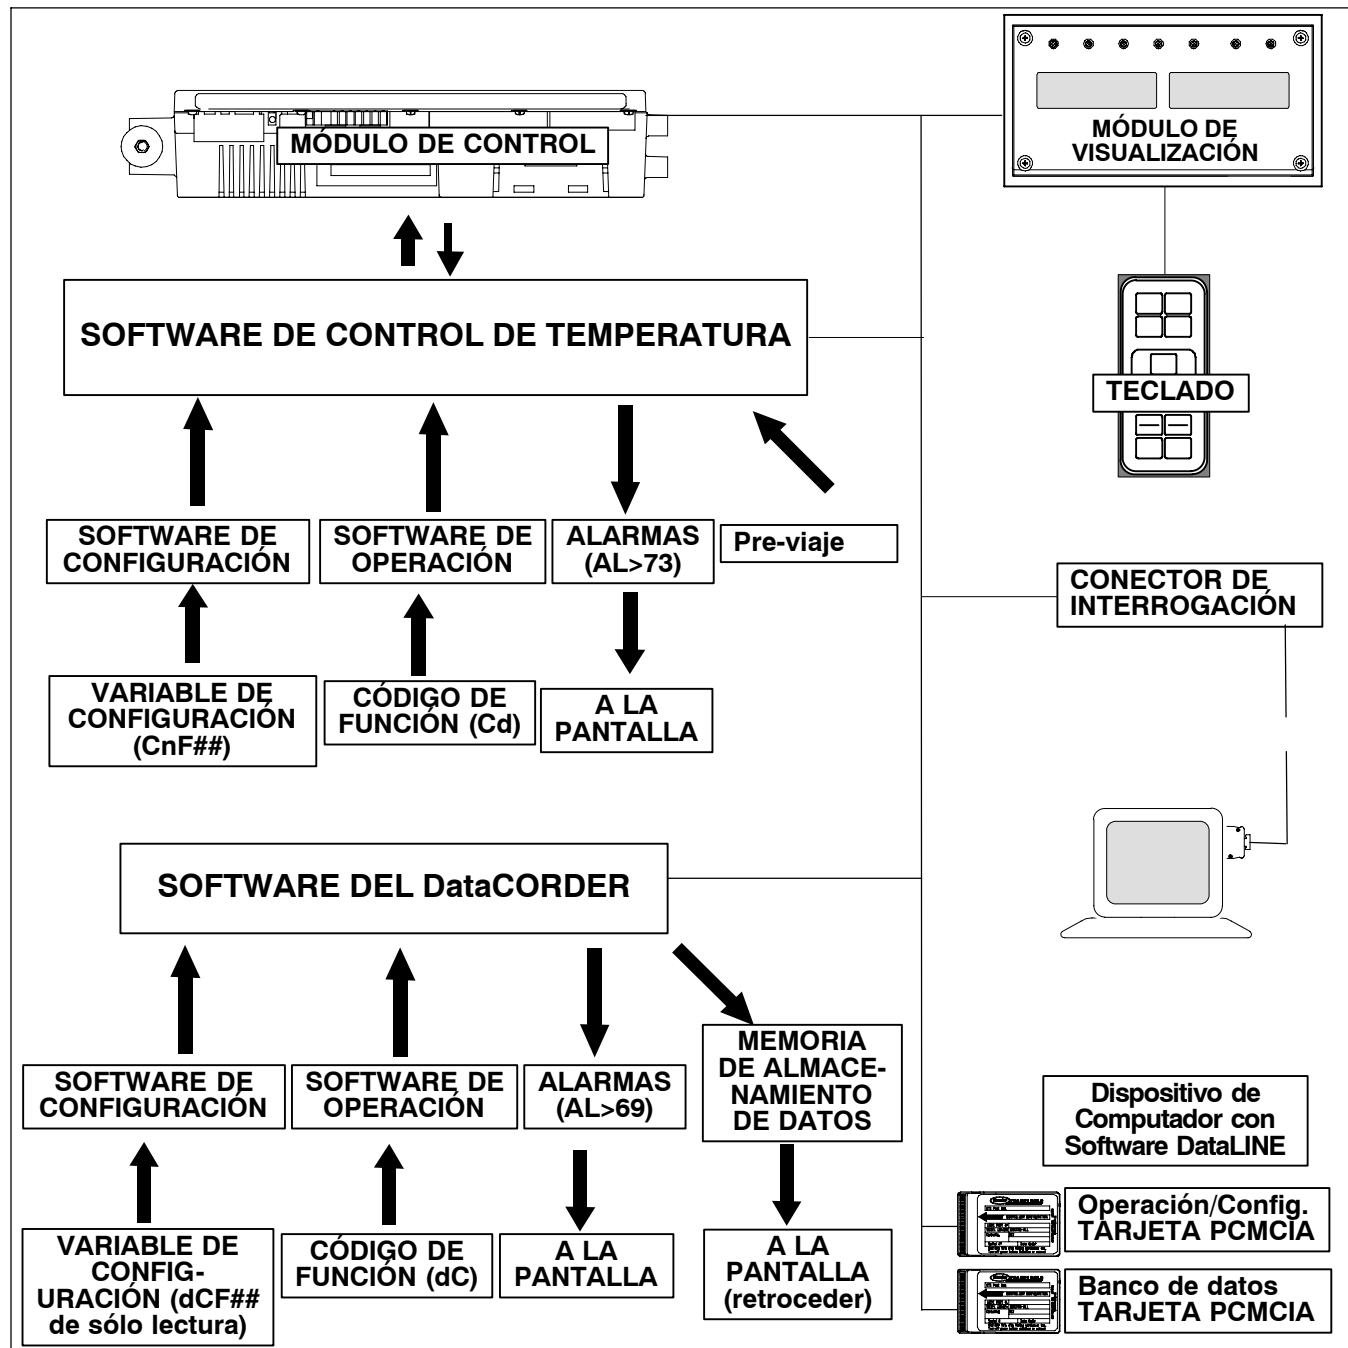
MÓDULO DE CONTROL

MÓDULO DE VISUALIZACIÓN

SOFTWARE DE CONTROL DE TEMPERATURA

TECLADO

SOFTWARE DE CONFIGURACIÓN

SOFTWARE DE OPERACIÓN

ALARMAS (AL>73)

Pre-viaje

CONECTOR DE INTERROGACIÓN

VARIABLE DE CONFIGURACIÓN (CnF##)

CÓDIGO DE FUNCIÓN (Cd)

A LA PANTALLA

SOFTWARE DEL DataCORDER

MEMORIA DE ALMACENAMIENTO DE DATOS

SOFTWARE DE CONFIGURACIÓN

SOFTWARE DE OPERACIÓN

ALARMAS (AL>69)

Dispositivo de Computador con Software DataLINE

VARIABLE DE CONFIGURACIÓN (dCF## de sólo lectura)

CÓDIGO DE FUNCIÓN (dC)

A LA PANTALLA

A LA PANTALLA (retroceder)

Operación/Config. TARJETA PCMCIA

Banco de datos TARJETA PCMCIA